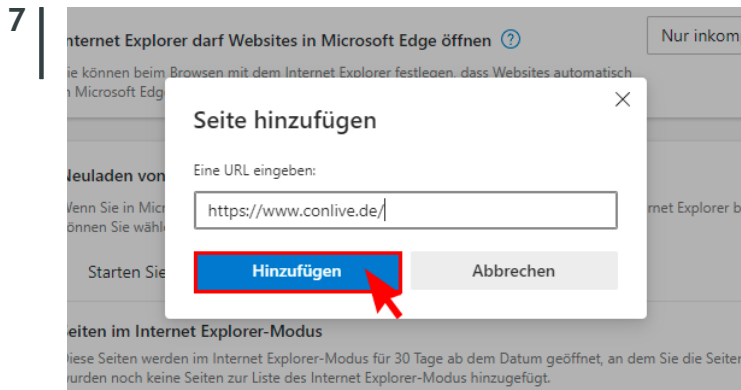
7

nternet Explorer darf Websites in Microsoft Edge öffnen ?

Nur inkom

ie können beim Browsen mit dem Internet Explorer festlegen, dass Websites automatisch n Microsoft Edge

Neuladen von

Venn Sie in Micr önnen Sie wähl

rnet Explorer b

Starten Sie

eiten im Internet Explorer-Modus

Diese Seiten werden im Internet Explorer-Modus für 30 Tage ab dem Datum geöffnet, an dem Sie die Seite

urden noch keine Seiten zur Liste des Internet Explorer-Modus hinzugefügt.

Seite hinzufügen

×

Eine URL eingeben:

https://www.conlive.de/

Hinzufügen

Abbrechen